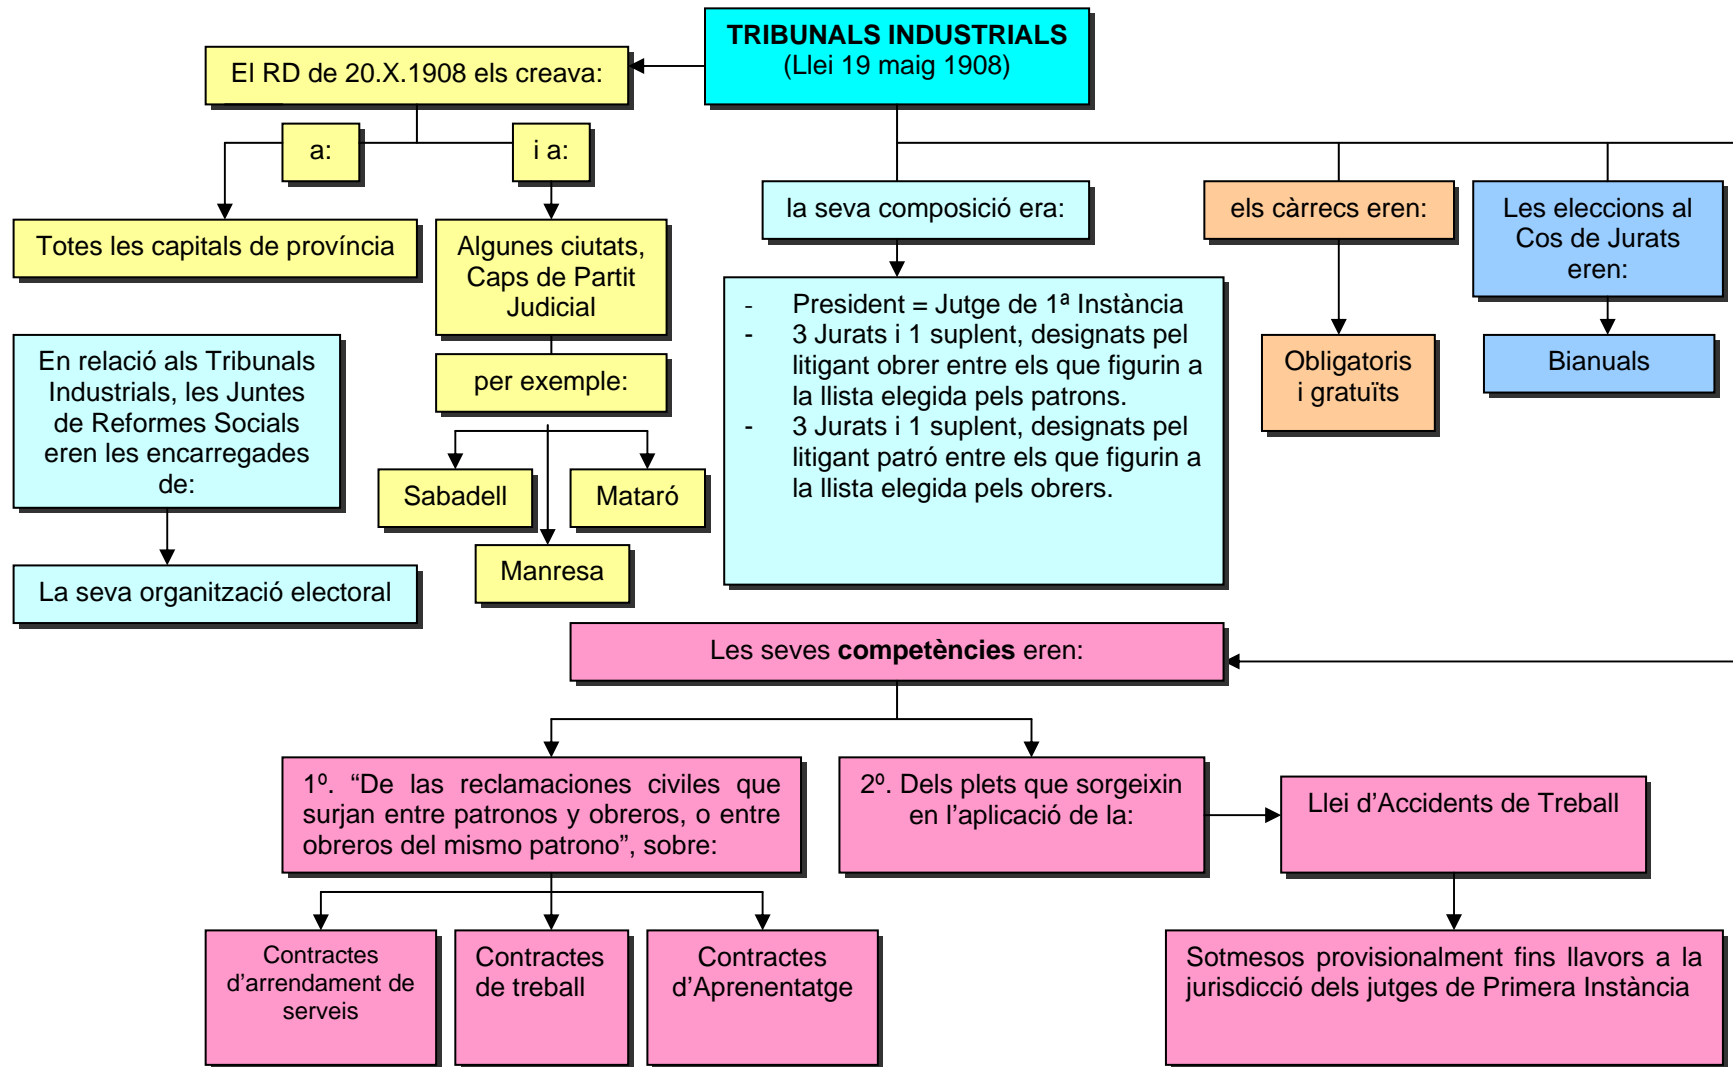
**TRIBUNALS INDUSTRIALS**
(Llei 19 maig 1908)

El RD de 20.X.1908 els creava:

a:

i a:

Totes les capitals de província

Algunes ciutats, Caps de Partit Judicial

per exemple:

Sabadell

Mataró

Manresa

En relació als Tribunals Industrials, les Juntes de Reformes Socials eren les encarregades de:

La seva organització electoral

la seva composició era:

- President = Jutge de 1ª Instància
- 3 Jurats i 1 suplent, designats pel litigant obrer entre els que figurin a la llista elegida pels patrons.
- 3 Jurats i 1 suplent, designats pel litigant patró entre els que figurin a la llista elegida pels obrers.

els càrrecs eren:

Obligatoris i gratuïts

Les eleccions al Cos de Jurats eren:

Bianuals

Les seves **competències** eren:

1º. "De las reclamaciones civiles que surjan entre patronos y obreros, o entre obreros del mismo patrono", sobre:

2º. Dels plets que sorgeixin en l'aplicació de la:

Llei d'Accidents de Treball

Contractes d'arrendament de serveis

Contractes de treball

Contractes d'Aprenentatge

Sotmesos provisionalment fins llavors a la jurisdicció dels jutges de Primera Instància